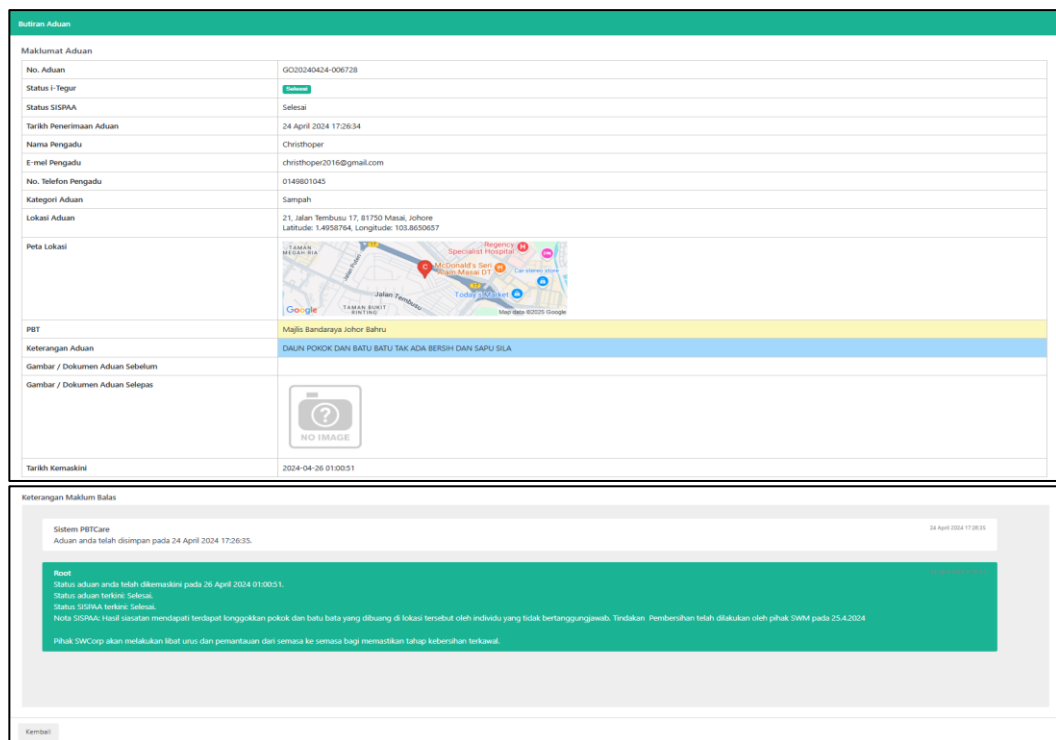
Butiran Aduan

Maklumat Aduan

| No. Aduan | GO20240424-006728 |
|---|---|
| Status i-Tegur | Selesai |
| Status SISPAA | Selesai |
| Tarikh Penerimaan Aduan | 24 April 2024 17:26:34 |
| Nama Pengadu | Christhoper |
| E-mel Pengadu | christhoper2016@gmail.com |
| No. Telefon Pengadu | 0149801045 |
| Kategori Aduan | Sampah |
| Lokasi Aduan | 21, Jalan Tembusu 17, 81750 Masai, Johore Latitude: 1.4958764, Longitude: 103.8650657 |
| Peta Lokasi | TAMAN MEGAH RIA Regency Specialist Hospital McDonald's Seri Alam Masai DT Car stereo store Jalan Tembusu Today's Market TAMAN BUKIT RINTING Google Map data ©2025 Google |
| PBT | Majlis Bandaraya Johor Bahru |
| Keterangan Aduan | DAUN POKOK DAN BATU BATU TAK ADA BERSIH DAN SAPU SILA |
| Gambar / Dokumen Aduan Sebelum | |
| Gambar / Dokumen Aduan Selepas | NO IMAGE |
| Tarikh Kemaskini | 2024-04-26 01:00:51 |

Keterangan Maklum Balas

Sistem PBTCare
24 April 2024 17:26:35
Aduan anda telah disimpan pada 24 April 2024 17:26:35.

Root
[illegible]
Status aduan anda telah dikemaskini pada 26 April 2024 01:00:51.
Status aduan terkini: Selesai.
Status SISPAA terkini: Selesai.
Nota SISPAA: Hasil siasatan mendapati terdapat longgokkan pokok dan batu bata yang dibuang di lokasi tersebut oleh individu yang tidak bertanggungjawab. Tindakan Pembersihan telah dilakukan oleh pihak SWM pada 25.4.2024

Pihak SWCorp akan melakukan libat urus dan pemantauan dari semasa ke semasa bagi memastikan tahap kebersihan terkawal.

Kembali